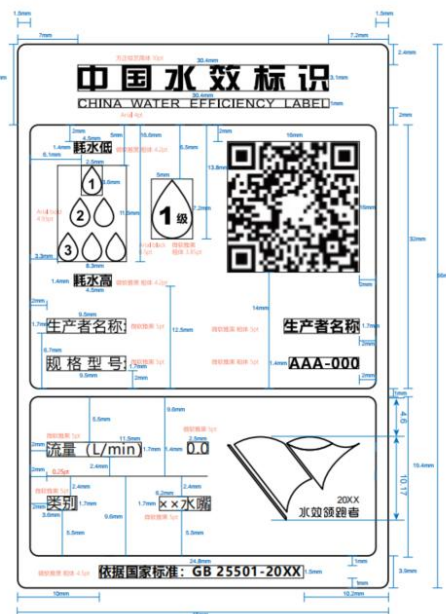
中国水效标识
CHINA WATER EFFICIENCY LABEL

耗水低
1
2
3
1级
耗水高

生产者名称
规格型号
生产者名称
AAA-000

流量（L/min）
0.0
类别
××水嘴
20XX
水效领跑者

依据国家标准：GB 25501-20XX

1.5mm
7mm
30.4mm
1.5mm
7.2mm
2.4mm
3.1mm
2mm
16mm
5mm
6.5mm
13.8mm
5.1mm
1.4mm
4.5mm
2.5mm
3.6mm
5mm
11.3mm
2.2mm
3.3mm
6.3mm
1.4mm
4.3mm
2mm
1.7mm
6.7mm
9.5mm
12.5mm
14mm
1.7mm
1.4mm
2mm
93mm
5.5mm
9.6mm
11.3mm
1.7mm
2.4mm
2.5mm
2mm
2.4mm
6.2mm
3.6mm
5.5mm
9.6mm
1.7mm
24.8mm
1mm
3mm
10mm
10.2mm
3.9mm
10.17
15.4mm
4.5
2mm